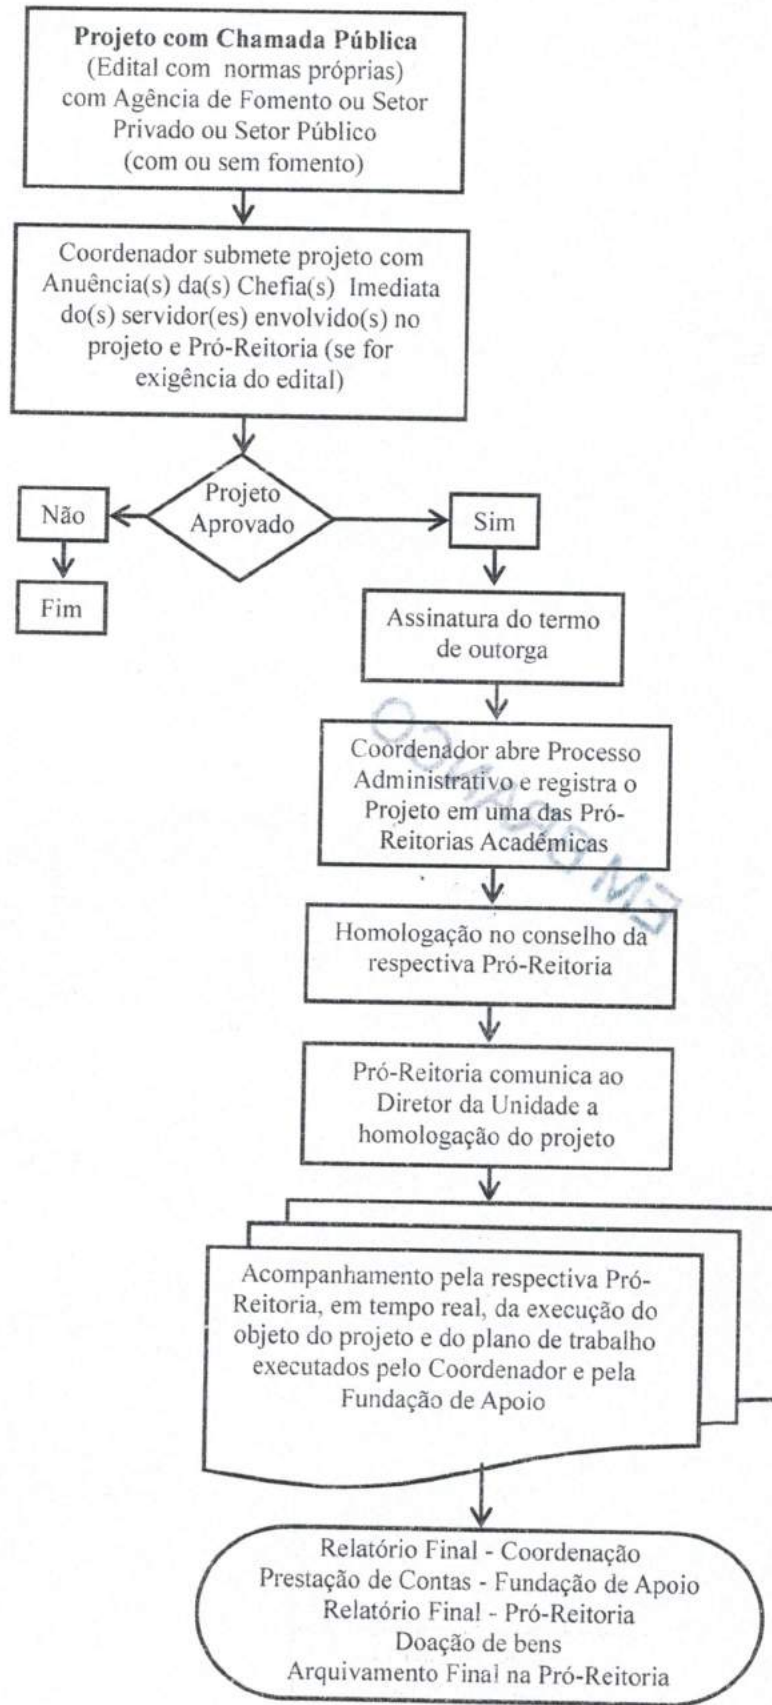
**Projeto com Chamada Pública**
(Edital com normas próprias)
com Agência de Fomento ou Setor Privado ou Setor Público
(com ou sem fomento)

Coordenador submete projeto com Anuência(s) da(s) Chefia(s) Imediata do(s) servidor(es) envolvido(s) no projeto e Pró-Reitoria (se for exigência do edital)

Projeto Aprovado

Não

Fim

Sim

Assinatura do termo de outorga

Coordenador abre Processo Administrativo e registra o Projeto em uma das Pró-Reitorias Acadêmicas

Homologação no conselho da respectiva Pró-Reitoria

Pró-Reitoria comunica ao Diretor da Unidade a homologação do projeto

Acompanhamento pela respectiva Pró-Reitoria, em tempo real, da execução do objeto do projeto e do plano de trabalho executados pelo Coordenador e pela Fundação de Apoio

Relatório Final - Coordenação
Prestação de Contas - Fundação de Apoio
Relatório Final - Pró-Reitoria
Doação de bens
Arquivamento Final na Pró-Reitoria